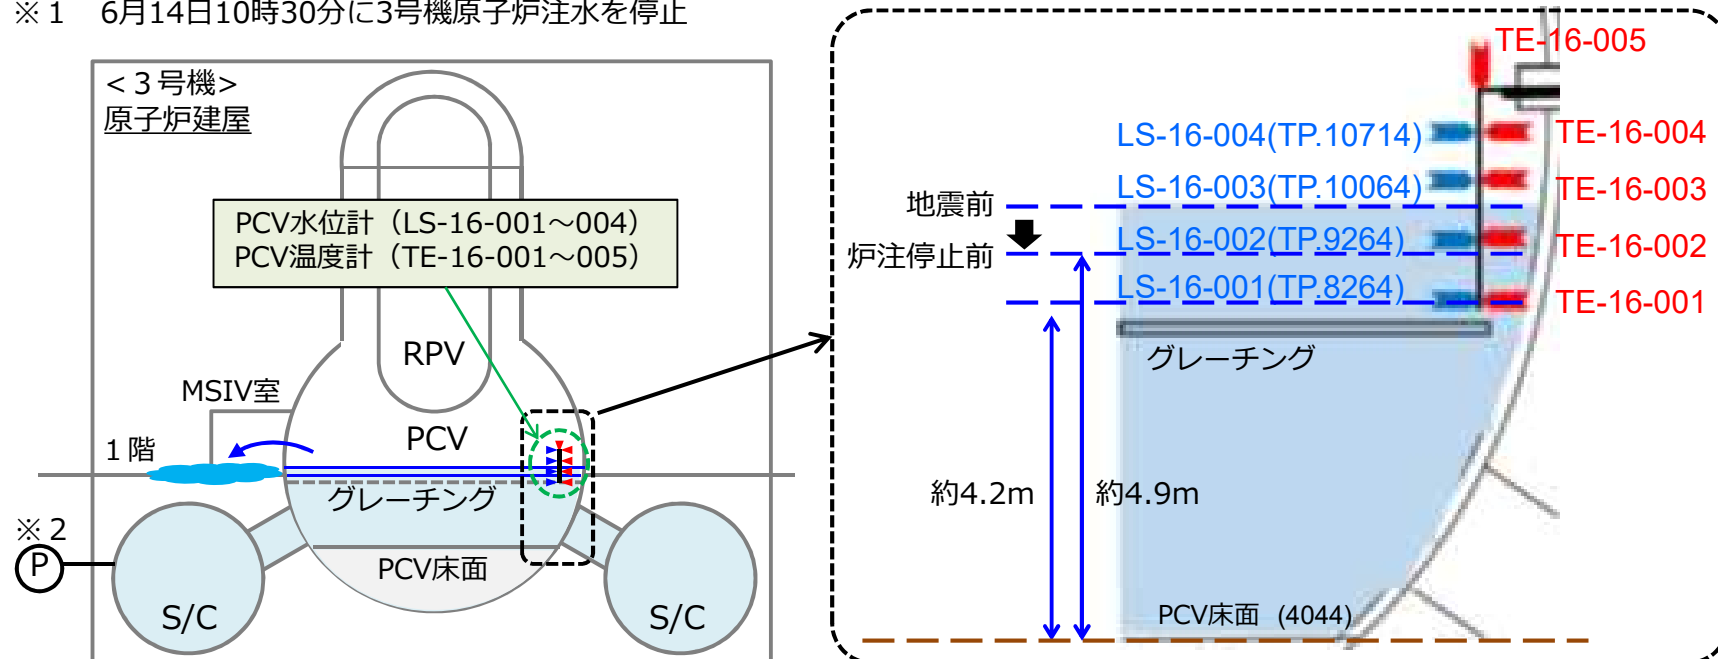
※1　6月14日10時30分に3号機原子炉注水を停止

＜3号機＞
原子炉建屋

PCV水位計（LS-16-001～004）
PCV温度計（TE-16-001～005）

RPV

MSIV室

1階

PCV

グレーチング

※2

P

PCV床面

S/C

S/C

TE-16-005

LS-16-004(TP.10714)

TE-16-004

LS-16-003(TP.10064)

TE-16-003

地震前

LS-16-002(TP.9264)

TE-16-002

炉注停止前

LS-16-001(TP.8264)

TE-16-001

グレーチング

約4.2m

約4.9m

PCV床面（4044）